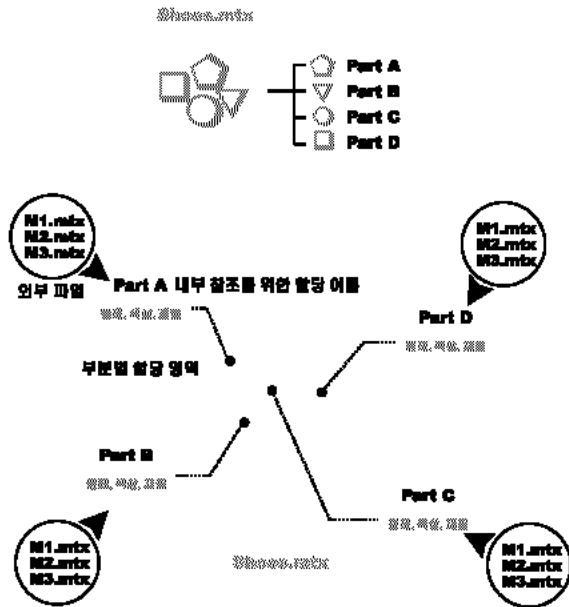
Shoes.mtx

Part A
Part B
Part C
Part D

M1.mtx
M2.mtx
M3.mtx

외부 파일

Part A 내부 참조를 위한 할당 이름

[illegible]

부분별 할당 영역

M1.mtx
M2.mtx
M3.mtx

Part D

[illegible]

Part B

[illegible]

Part C

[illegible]

M1.mtx
M2.mtx
M3.mtx

Shoes.mtx

M1.mtx
M2.mtx
M3.mtx